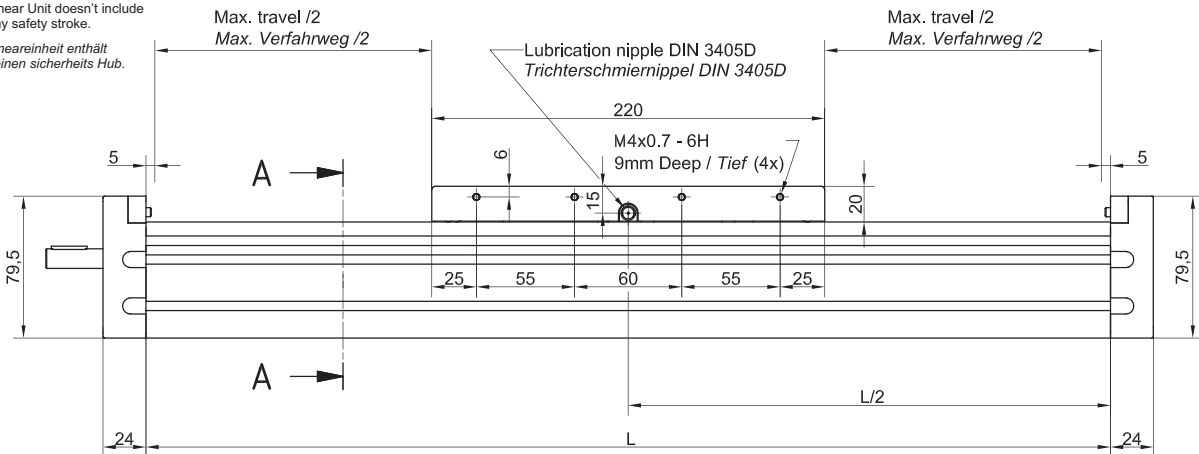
near Unit doesn't include
ny safety stroke.

neareinheit enthält
inen sicherheits Hub.

Max. travel /2
Max. Verfahrweg /2

Lubrication nipple DIN 3405D
Trichterschmiernippel DIN 3405D

Max. travel /2
Max. Verfahrweg /2

220

M4x0.7 - 6H
9mm Deep / Tief (4x)

5
A
6
15
20
5

79,5
79,5

25 55 60 55 25

A

L/2

24
L
24